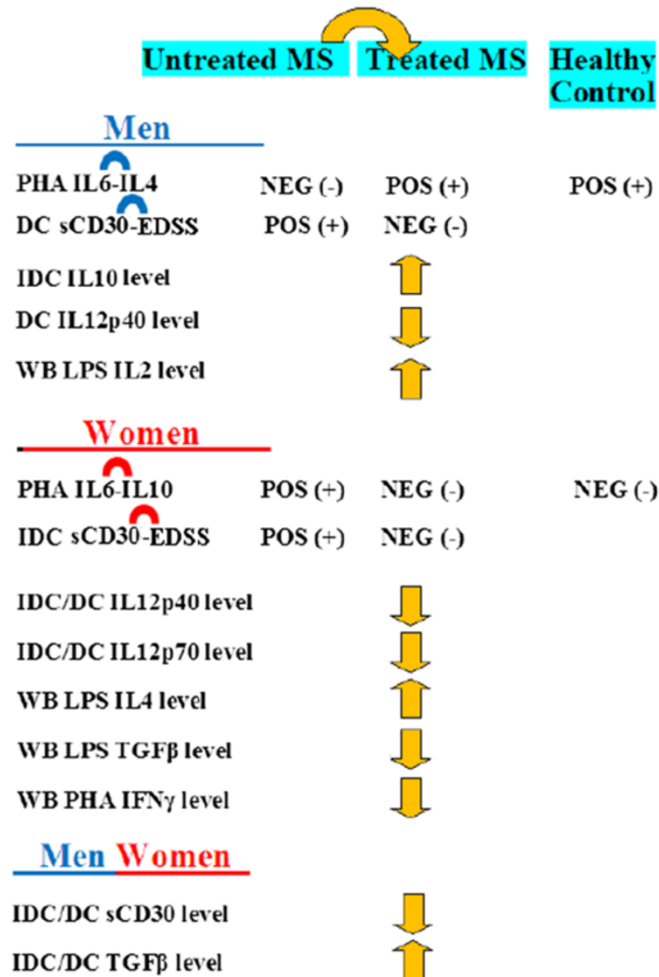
| | Untreated MS | Treated MS | Healthy Control |
|---|---|---|---|
| **Men** | | | |
| PHA IL6-IL4 | NEG (-) | POS (+) | POS (+) |
| DC sCD30-EDSS | POS (+) | NEG (-) | |
| IDC IL10 level | | ↑ | |
| DC IL12p40 level | | ↓ | |
| WB LPS IL2 level | | ↑ | |
| **Women** | | | |
| PHA IL6-IL10 | POS (+) | NEG (-) | NEG (-) |
| IDC sCD30-EDSS | POS (+) | NEG (-) | |
| IDC/DC IL12p40 level | | ↓ | |
| IDC/DC IL12p70 level | | ↓ | |
| WB LPS IL4 level | | ↑ | |
| WB LPS TGFβ level | | ↓ | |
| WB PHA IFNγ level | | ↓ | |
| **Men Women** | | | |
| IDC/DC sCD30 level | | ↓ | |
| IDC/DC TGFβ level | | ↑ | |